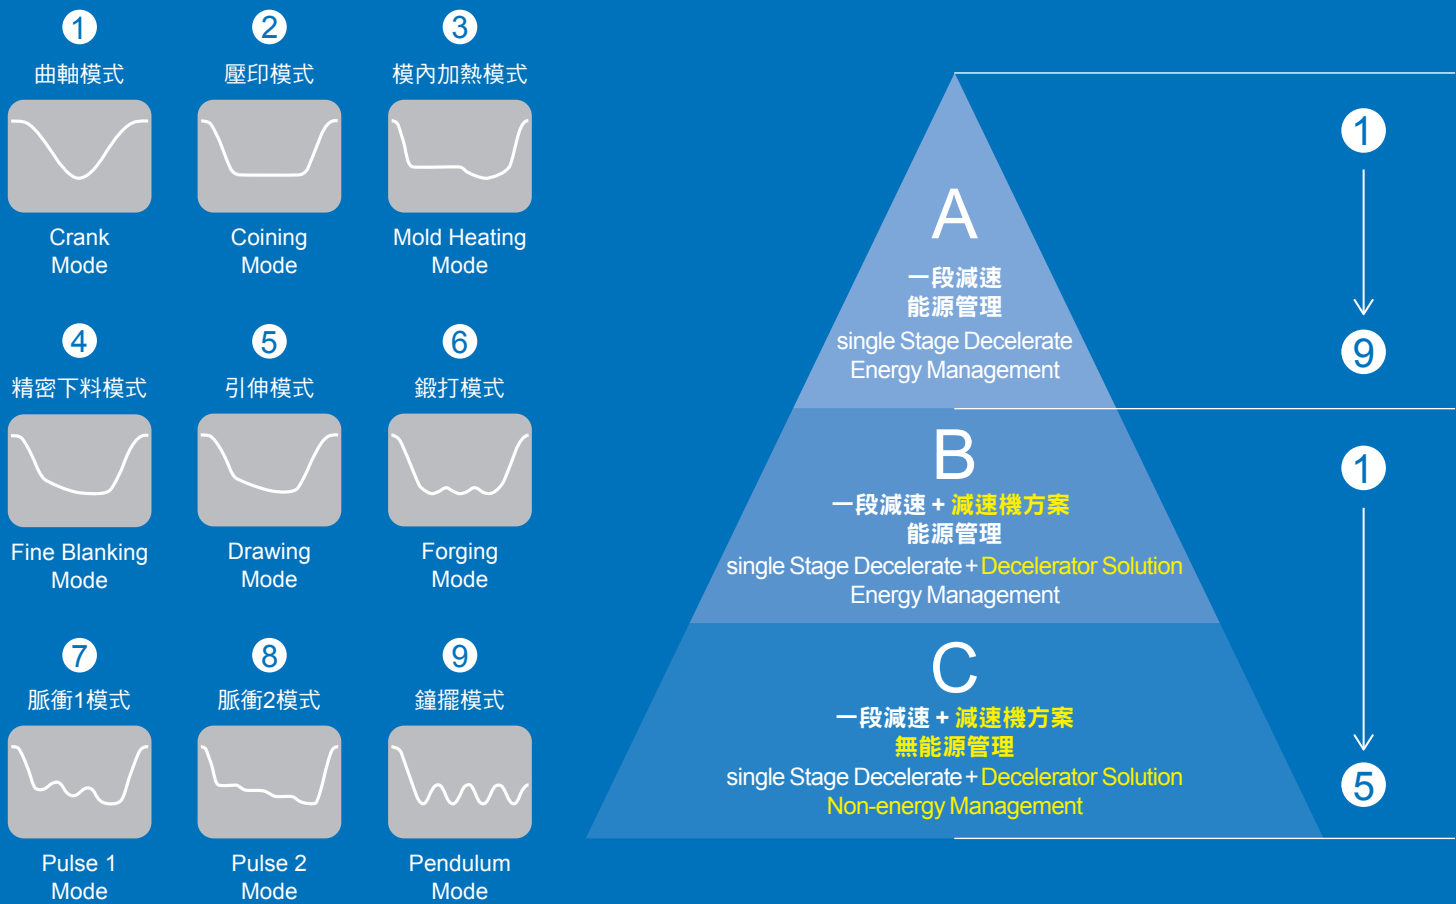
1
曲軸模式
Crank Mode

2
壓印模式
Coining Mode

3
模內加熱模式
Mold Heating Mode

4
精密下料模式
Fine Blanking Mode

5
引伸模式
Drawing Mode

6
鍛打模式
Forging Mode

7
脈衝1模式
Pulse 1 Mode

8
脈衝2模式
Pulse 2 Mode

9
鐘擺模式
Pendulum Mode

A
一段減速
能源管理
single Stage Decelerate
Energy Management

1
9

B
一段減速 + 減速機方案
能源管理
single Stage Decelerate + Decelerator Solution
Energy Management

1

C
一段減速 + 減速機方案
無能源管理
single Stage Decelerate + Decelerator Solution
Non-energy Management

5